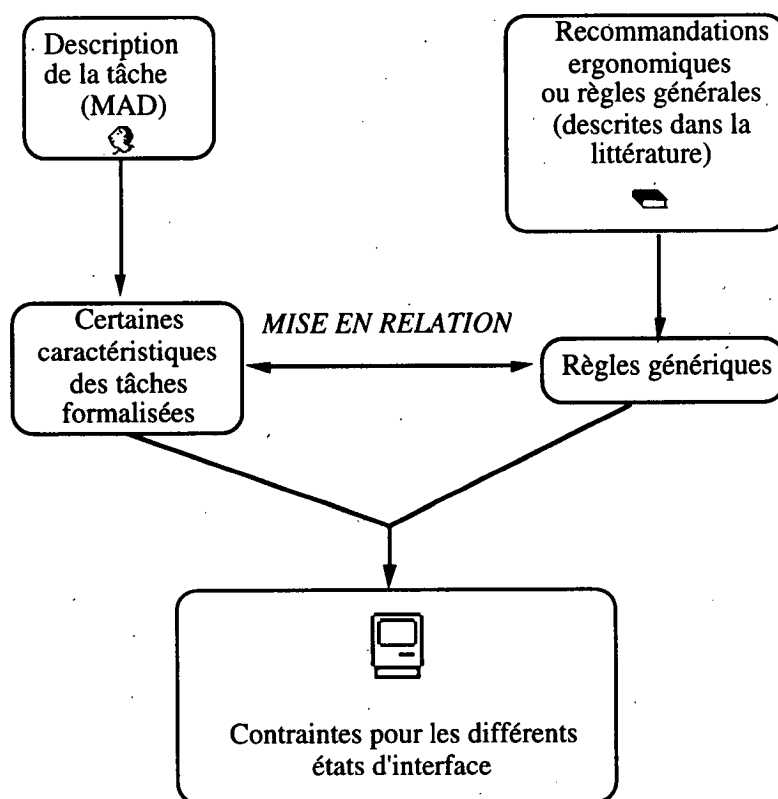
Description de la tâche (MAD)

Recommandations ergonomiques ou règles générales (descrites dans la littérature)

Certaines caractéristiques des tâches formalisées

MISE EN RELATION

Règles génériques

Contraintes pour les différents états d'interface